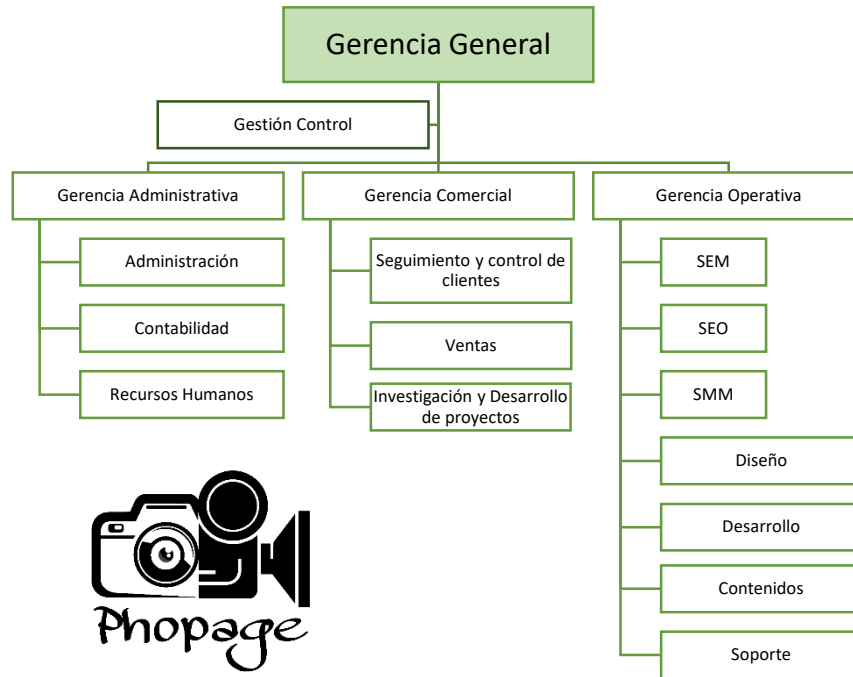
Gerencia General

Gestión Control

Gerencia Administrativa

Administración

Contabilidad

Recursos Humanos

Gerencia Comercial

Seguimiento y control de clientes

Ventas

Investigación y Desarrollo de proyectos

Gerencia Operativa

SEM

SEO

SMM

Diseño

Desarrollo

Contenidos

Soporte

Phopage